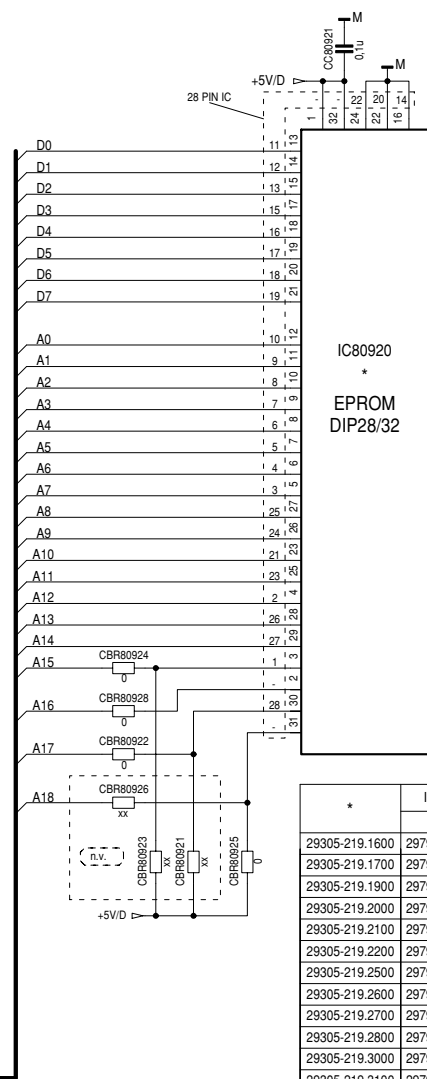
M
CC80921
0,1u
M
+5V/D
28 PIN IC
1
32
-
24
22
22
20
16
14
D0
D1
D2
D3
D4
D5
D6
D7
11 13
12 14
13 15
15 17
16 18
17 19
18 20
19 21
A0
A1
A2
A3
A4
A5
A6
A7
A8
A9
A10
A11
A12
A13
A14
A15
A16
A17
A18
10 12
9 11
8 10
7 9
6 8
5 7
4 6
3 5
25 27
24 26
21 23
23 25
2 4
26 28
27 29
1 3
- 2
28 30
- 31
IC80920
*
EPROM
DIP28/32
CBR80924
0
CBR80928
0
CBR80922
0
CBR80926
xx
n.v.
CBR80923
xx
CBR80921
xx
CBR80925
0
+5V/D

| * | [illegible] |
|---|---|
| 29305-219.1600 | 297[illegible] |
| 29305-219.1700 | 297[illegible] |
| 29305-219.1900 | 297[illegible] |
| 29305-219.2000 | 297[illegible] |
| 29305-219.2100 | 297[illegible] |
| 29305-219.2200 | 297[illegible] |
| 29305-219.2500 | 297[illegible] |
| 29305-219.2600 | 297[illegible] |
| 29305-219.2700 | 297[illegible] |
| 29305-219.2800 | 297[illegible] |
| 29305-219.3000 | 297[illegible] |
| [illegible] | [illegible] |